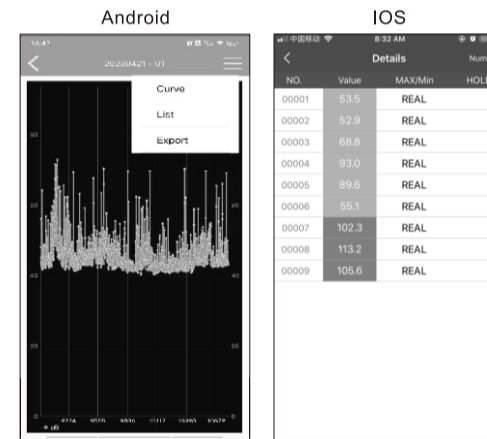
Android

14:47

20230421 - 01

Curve

List

Export

IOS

中国移动

8:32 AM

Details

Num

| NO. | Value | MAX/Min | HOL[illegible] |
|---|---|---|---|
| 00001 | 53.5 | REAL | |
| 00002 | 52.9 | REAL | |
| 00003 | 68.8 | REAL | |
| 00004 | 93.0 | REAL | |
| 00005 | 89.6 | REAL | |
| 00006 | 55.1 | REAL | |
| 00007 | 102.3 | REAL | |
| 00008 | 113.2 | REAL | |
| 00009 | 105.6 | REAL | |